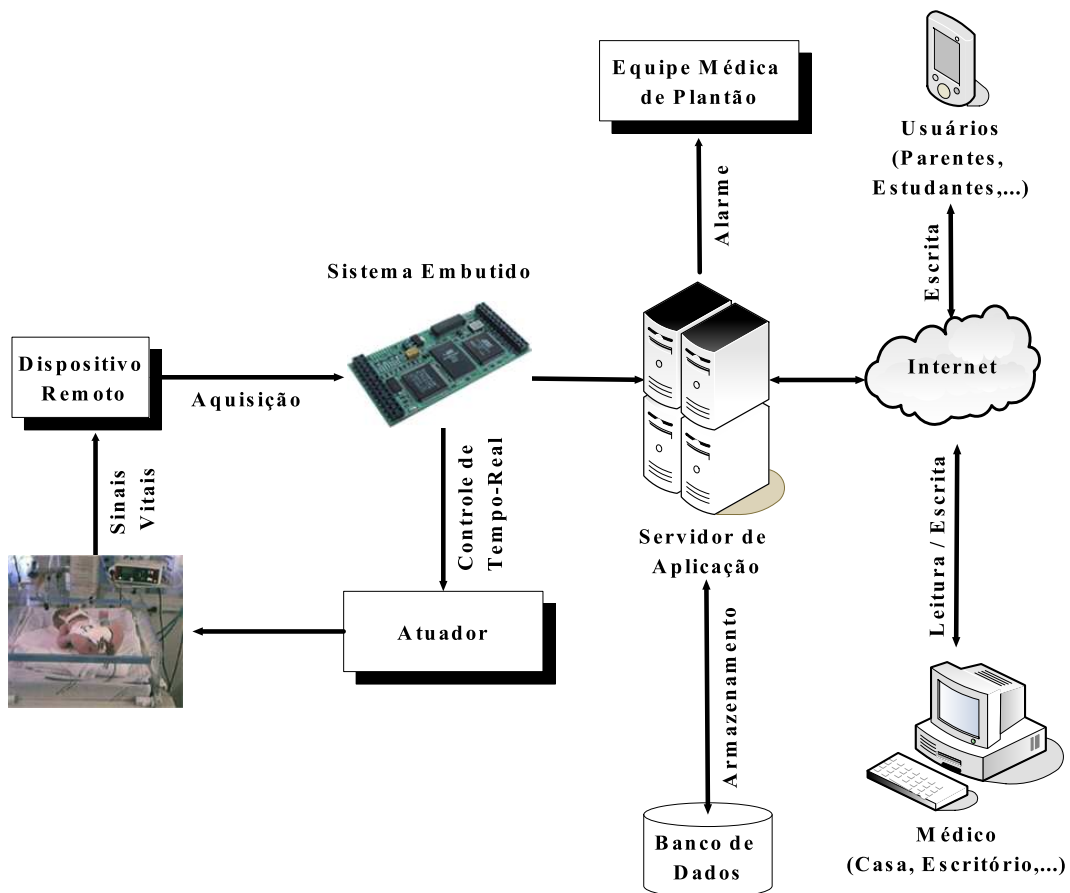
Equipe Médica de Plantão

Usuários (Parentes, Estudantes,...)

Alarme

Escrita

Sistema Embutido

Dispositivo Remoto

Aquisição

Internet

Sinais Vitais

Controle de Tempo-Real

Leitura / Escrita

Servidor de Aplicação

Armazenamento

Atuador

Banco de Dados

Médico (Casa, Escritório,...)